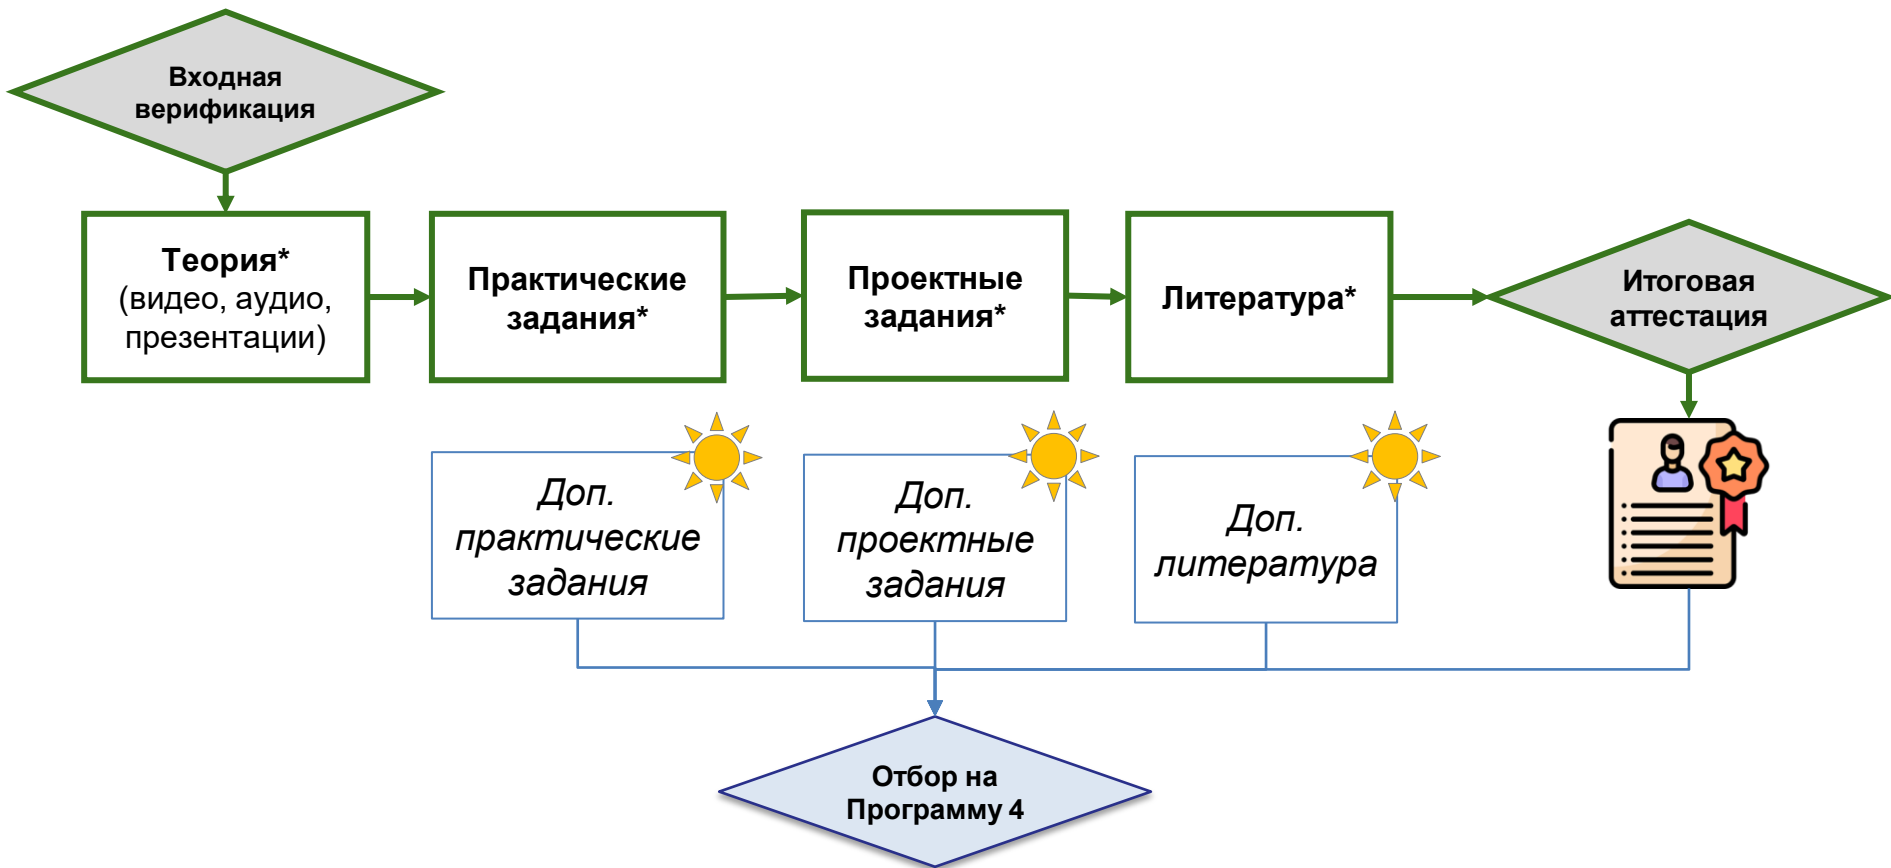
Входная верификация

Теория* (видео, аудио, презентации)

Практические задания*

Проектные задания*

Литература*

Итоговая аттестация

Доп. практические задания

Доп. проектные задания

Доп. литература

Отбор на Программу 4